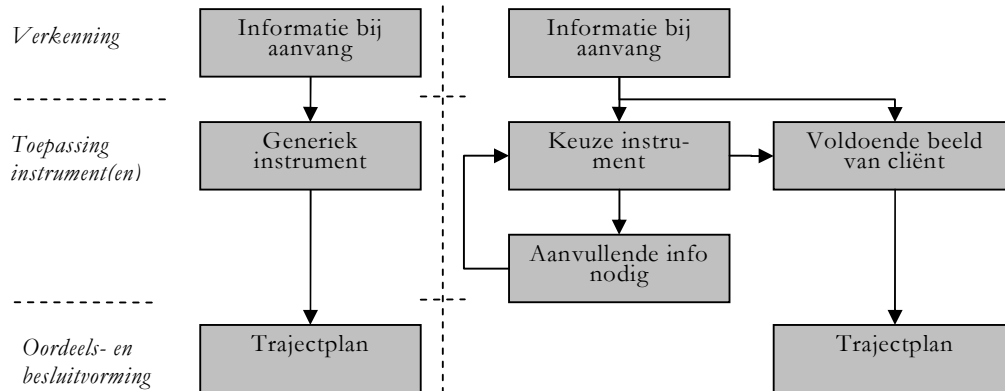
Verkenning

Informatie bij aanvang

Informatie bij aanvang

Toepassing instrument(en)

Generiek instrument

Keuze instrument

Voldoende beeld van cliënt

Aanvullende info nodig

Oordeels- en besluitvorming

Trajectplan

Trajectplan